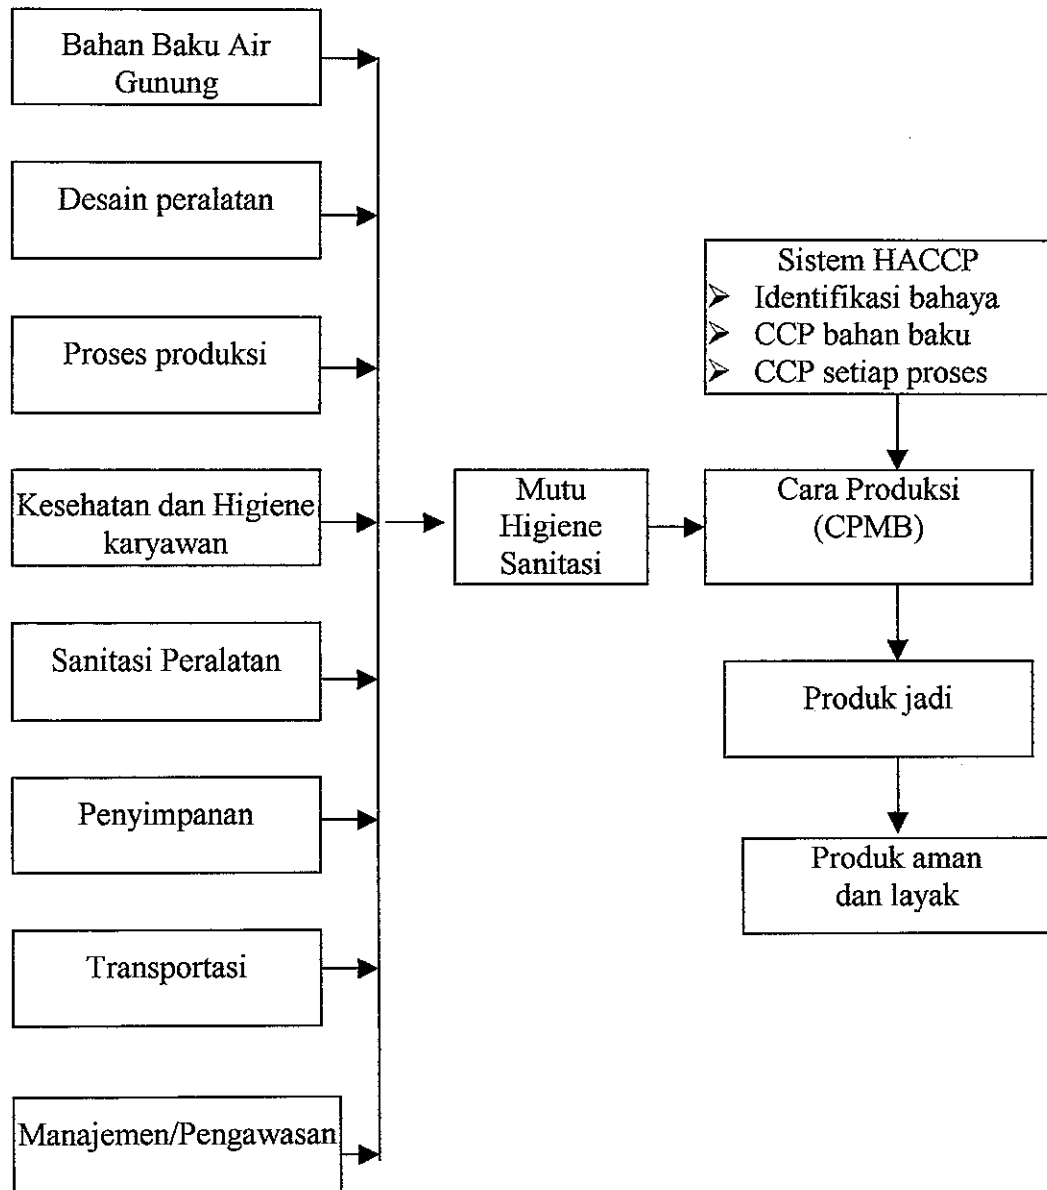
Bahan Baku Air Gunung

Desain peralatan

Proses produksi

Kesehatan dan Higiene karyawan

Sanitasi Peralatan

Penyimpanan

Transportasi

Manajemen/Pengawasan

Mutu Higiene Sanitasi

Sistem HACCP
➢ Identifikasi bahaya
➢ CCP bahan baku
➢ CCP setiap proses

Cara Produksi (CPMB)

Produk jadi

Produk aman dan layak